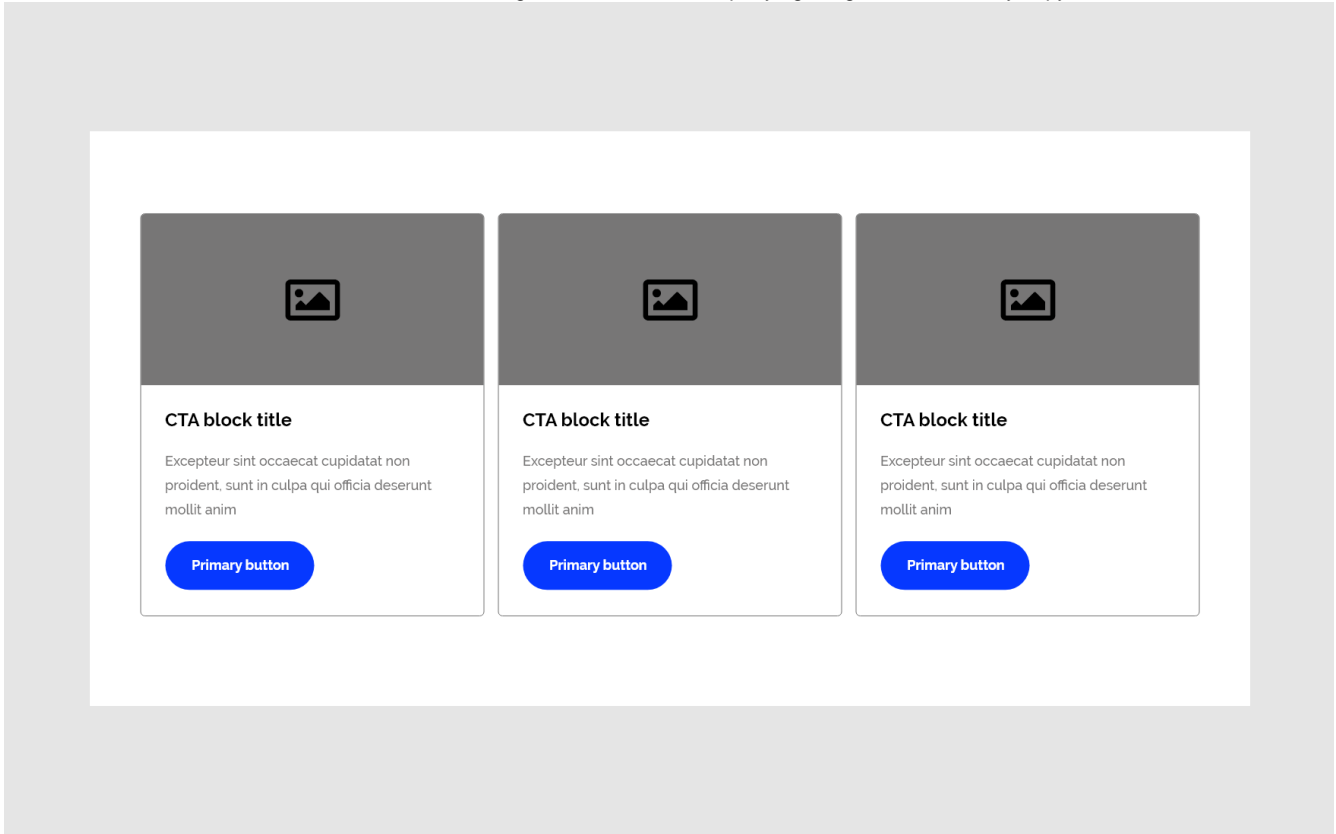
CTA block title

Excepteur sint occaecat cupidatat non proident, sunt in culpa qui officia deserunt mollit anim

Primary button

CTA block title

Excepteur sint occaecat cupidatat non proident, sunt in culpa qui officia deserunt mollit anim

Primary button

CTA block title

Excepteur sint occaecat cupidatat non proident, sunt in culpa qui officia deserunt mollit anim

Primary button